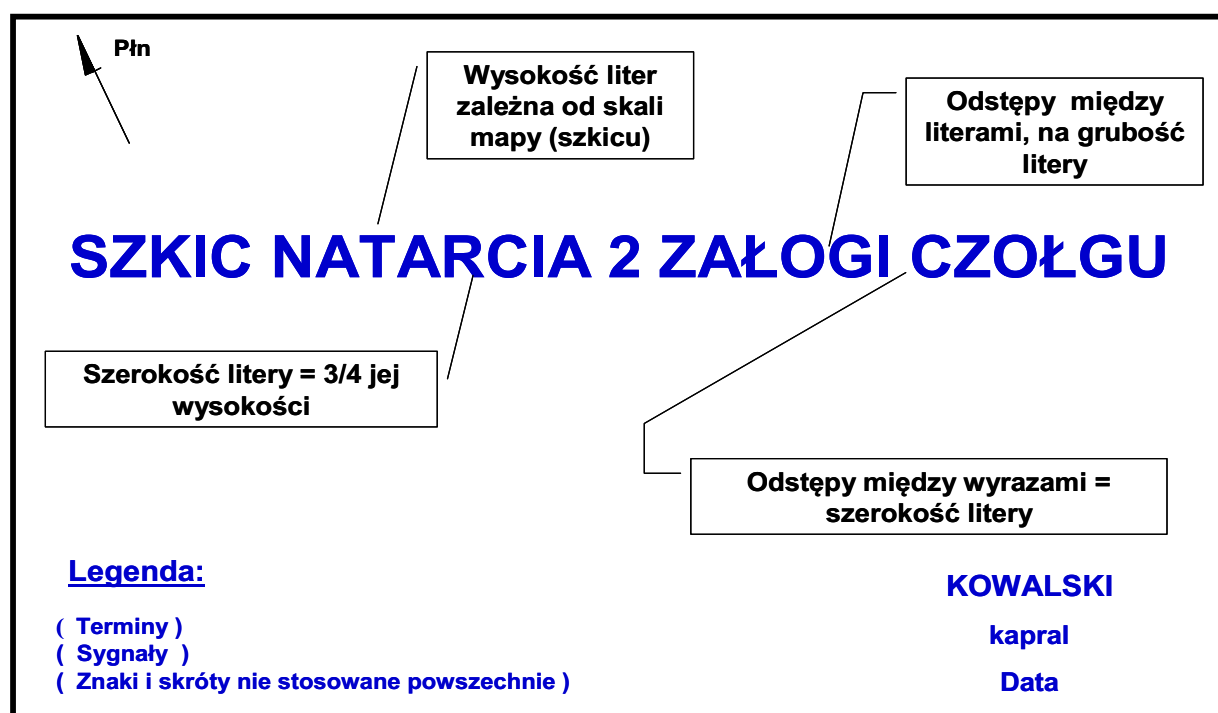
Płn

Wysokość liter zależna od skali mapy (szkicu)

Odstępy między literami, na grubość litery

SZKIC NATARCIA 2 ZAŁOGI CZOŁGU

Szerokość litery = 3/4 jej wysokości

Odstępy między wyrazami = szerokość litery

Legenda:

( Terminy )
( Sygnały )
( Znaki i skróty nie stosowane powszechnie )

KOWALSKI

kapral

Data